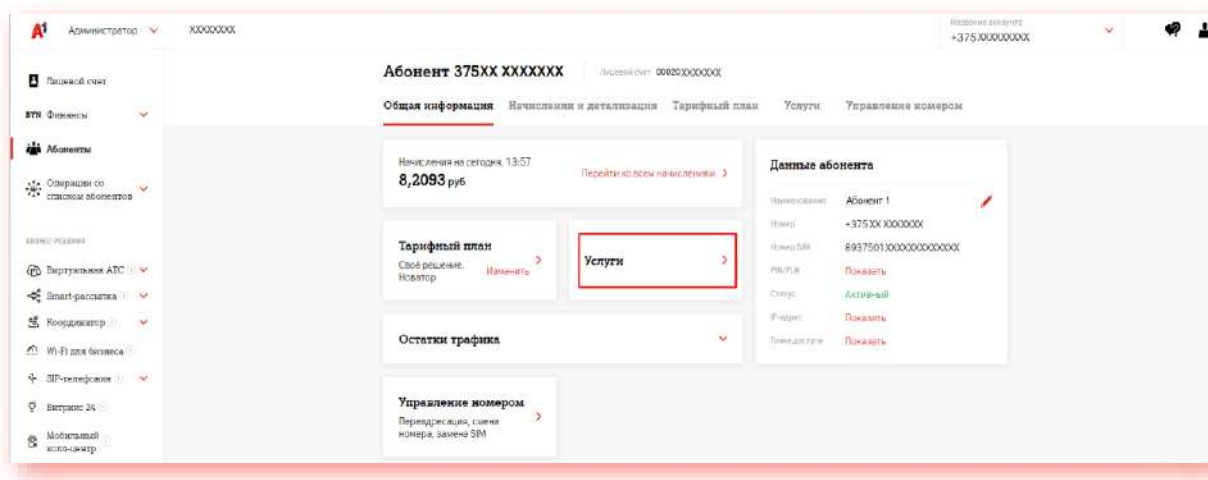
A1 Администратор XXXXXXXX

Название аккаунта
+375XXXXXXXXX

Лицевой счет
BYN Финансы
Абоненты
Операции со списком абонентов

БИЗНЕС РЕШЕНИЯ
Виртуальная АТС
Smart-рассылка
Координатор
Wi-Fi для бизнеса
SIP-телефония
Витрина 24
Мобильный колл-центр

Абонент 375XX XXXXXXX
Лицевой счет 00020XXXXXXX

Общая информация Начисления и детализация Тарифный план Услуги Управление номером

Начисления на сегодня, 13:57
8,2093 руб
Перейти ко всем начислениям >

Тарифный план
Своё решение. Новатор
Изменить >

Услуги >

Остатки трафика

Управление номером
Переадресация, смена номера, замена SIM >

Данные абонента

| Наименование | Абонент 1 |
|---|---|
| Номер | +375XX XXXXXXX |
| Номер SIM | 8937501XXXXXXXXXXXXX |
| PIN/PUK | Показать |
| Статус | Активный |
| IP-адрес | Показать |
| Тип доступа | Показать |